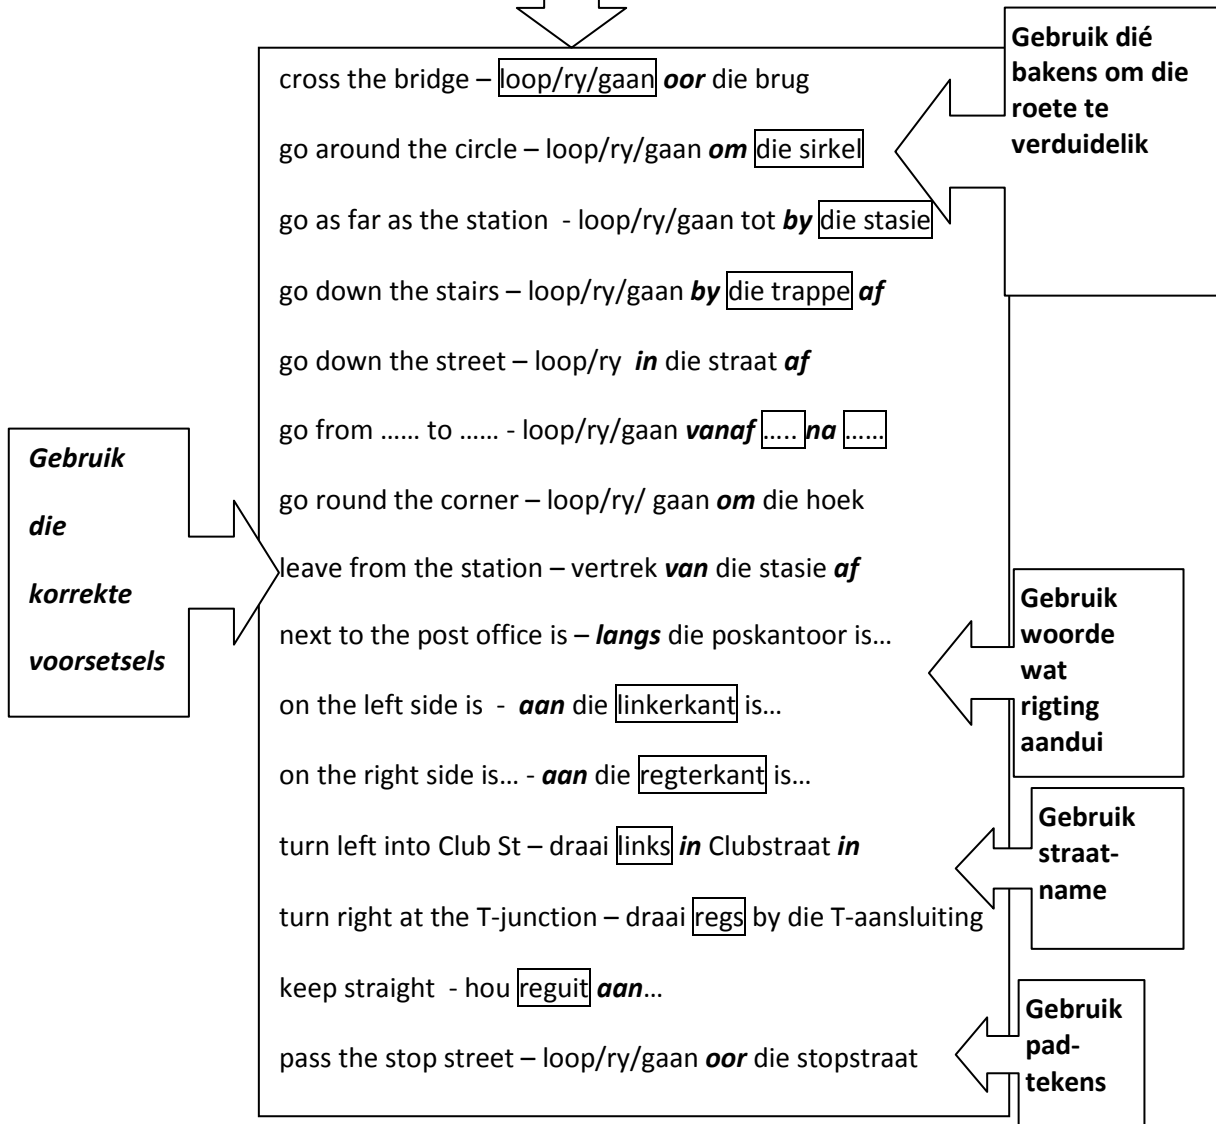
cross the bridge – loop/ry/gaan ***oor*** die brug

go around the circle – loop/ry/gaan ***om*** die sirkel

go as far as the station - loop/ry/gaan tot ***by*** die stasie

go down the stairs – loop/ry/gaan ***by*** die trappe ***af***

go down the street – loop/ry ***in*** die straat ***af***

go from …… to …… - loop/ry/gaan ***vanaf*** ….. ***na*** ……

go round the corner – loop/ry/ gaan ***om*** die hoek

leave from the station – vertrek ***van*** die stasie ***af***

next to the post office is – ***langs*** die poskantoor is…

on the left side is - ***aan*** die linkerkant is…

on the right side is… - ***aan*** die regterkant is…

turn left into Club St – draai links ***in*** Clubstraat ***in***

turn right at the T-junction – draai regs by die T-aansluiting

keep straight - hou reguit ***aan***…

pass the stop street – loop/ry/gaan ***oor*** die stopstraat

**Gebruik dié bakens om die roete te verduidelik**

***Gebruik die korrekte voorsetsels***

**Gebruik woorde wat rigting aandui**

**Gebruik straatname**

**Gebruik padtekens**